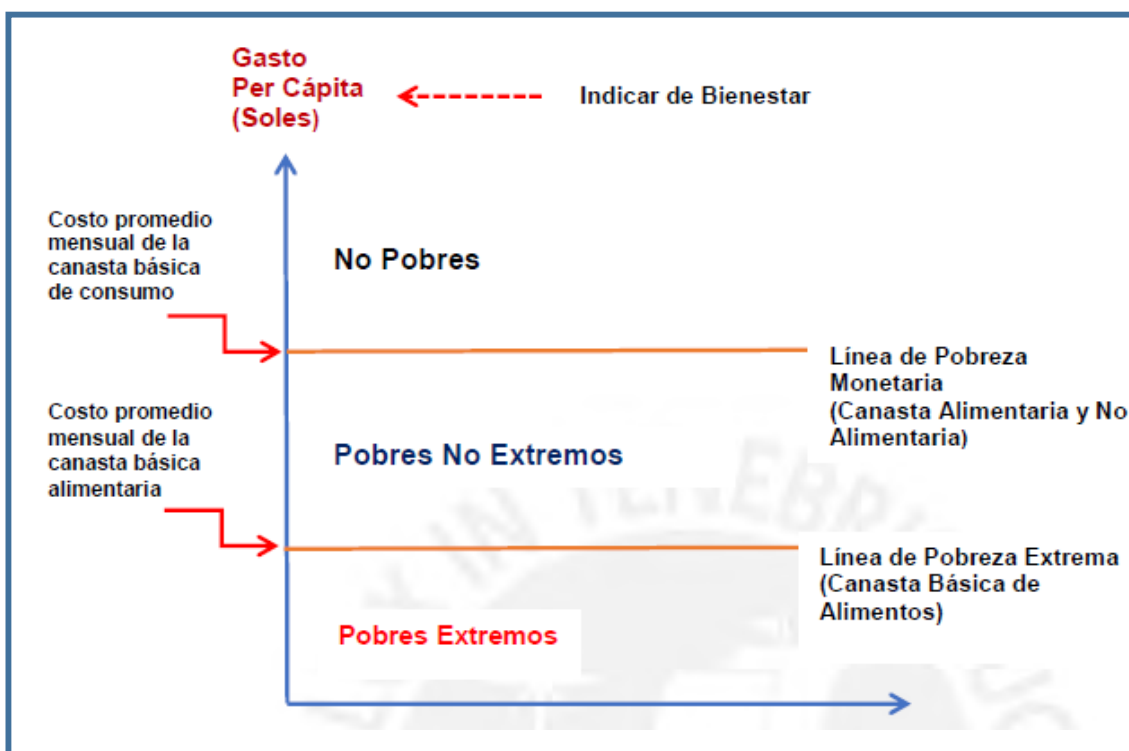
Gasto Per Cápita (Soles)

Indicar de Bienestar

Costo promedio mensual de la canasta básica de consumo

No Pobres

Línea de Pobreza Monetaria (Canasta Alimentaria y No Alimentaria)

Costo promedio mensual de la canasta básica alimentaria

Pobres No Extremos

Línea de Pobreza Extrema (Canasta Básica de Alimentos)

Pobres Extremos